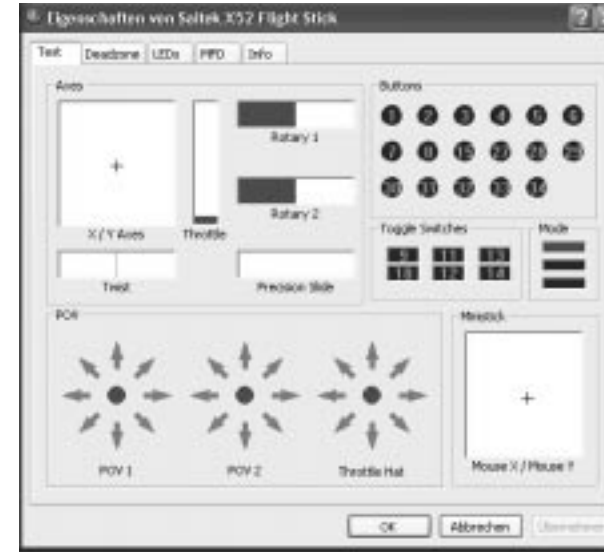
Eigenschaften von Saitek X52 Flight Stick

Test | Deadzone | LEDs | MFD | Info

Axes

X / Y Axes

Throttle

Rotary 1

Rotary 2

Twist

Precision Slide

Buttons

1 2 3 4 5 6
7 8 15 23 24 25
26 31 32 33 34

Toggle Switches

9 11 13
10 12 14

Mode

POV

POV 1

POV 2

Throttle Hat

Ministick

Mouse X / Mouse Y

OK | Abbrechen | Übernehmen